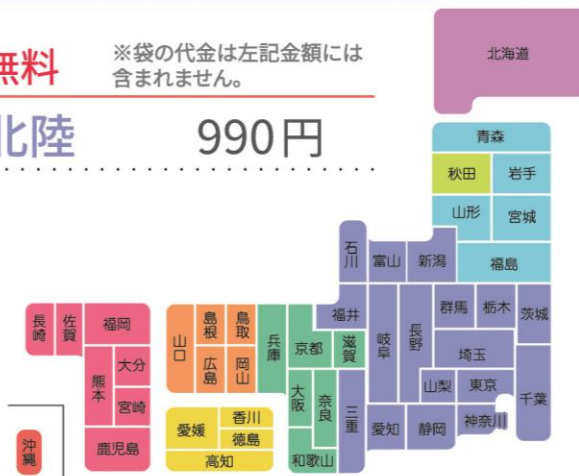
無料

※袋の代金は左記金額には含まれません。

北陸　990円

北海道
青森
秋田
岩手
山形
宮城
福島
石川
富山
新潟
福井
群馬
栃木
茨城
長崎
佐賀
福岡
山口
島根
鳥取
兵庫
京都
滋賀
岐阜
長野
埼玉
大分
広島
岡山
山梨
東京
熊本
宮崎
大阪
奈良
千葉
愛媛
香川
徳島
三重
愛知
静岡
神奈川
沖縄
鹿児島
高知
和歌山